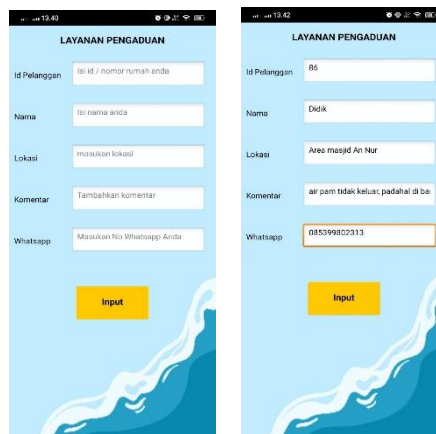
13.40

LAYANAN PENGADUAN

Id Pelanggan
Isi id / nomor rumah anda

Nama
Isi nama anda

Lokasi
masukan lokasi

Komentar
Tambahkan komentar

Whatsapp
Masukan No Whatsapp Anda

Input

13.42

LAYANAN PENGADUAN

Id Pelanggan
86

Nama
Didik

Lokasi
Area masjid An Nur

Komentar
air pam tidak keluar, padahal di ba

Whatsapp
085399802313

Input